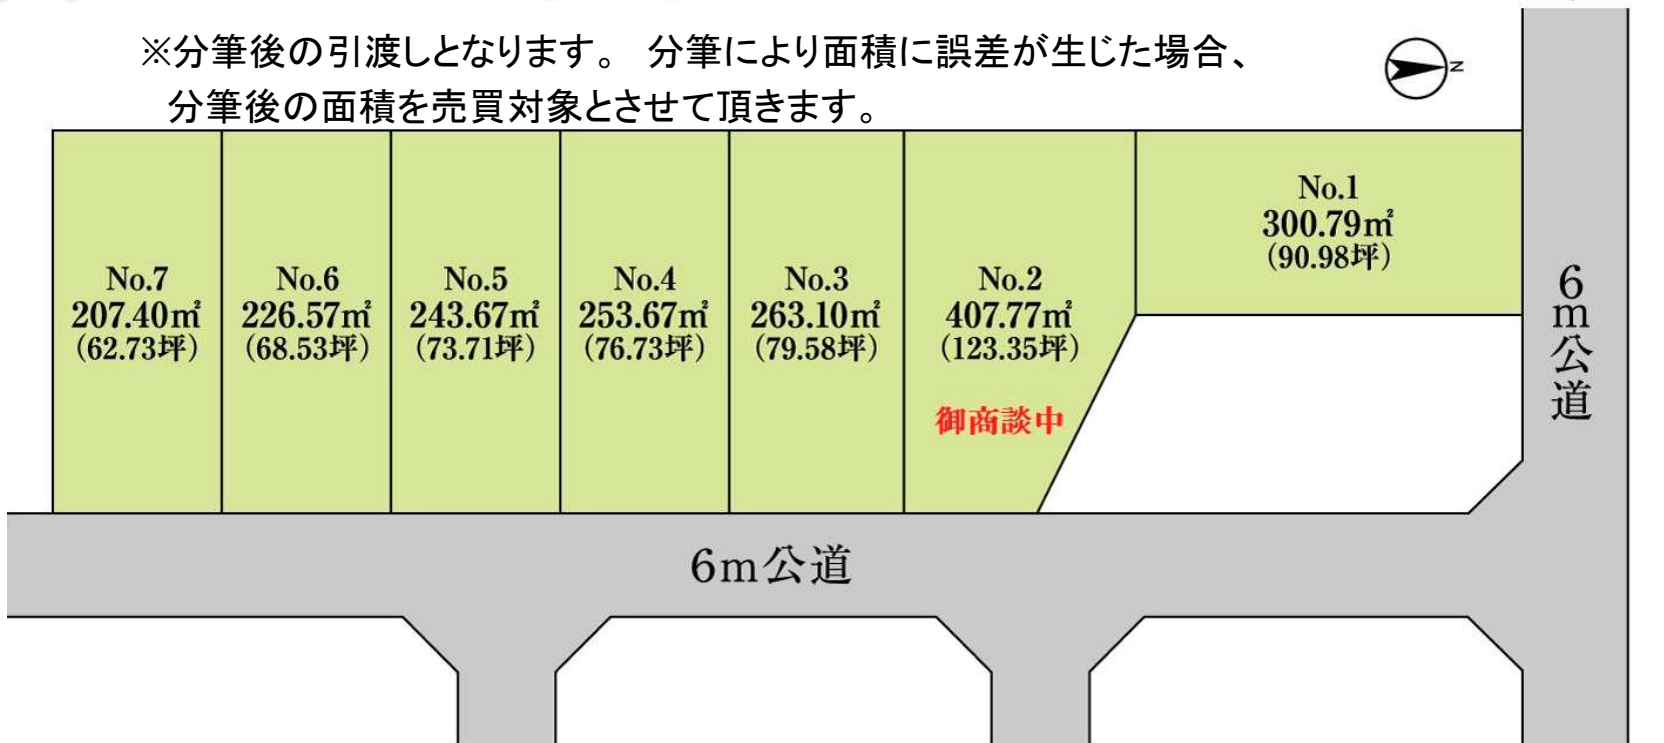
※分筆後の引渡しとなります。 分筆により面積に誤差が生じた場合、
分筆後の面積を売買対象とさせて頂きます。

N

No.7
207.40㎡
（62.73坪）

No.6
226.57㎡
（68.53坪）

No.5
243.67㎡
（73.71坪）

No.4
253.67㎡
（76.73坪）

No.3
263.10㎡
（79.58坪）

No.2
407.77㎡
（123.35坪）
御商談中

No.1
300.79㎡
（90.98坪）

6m公道

6m公道